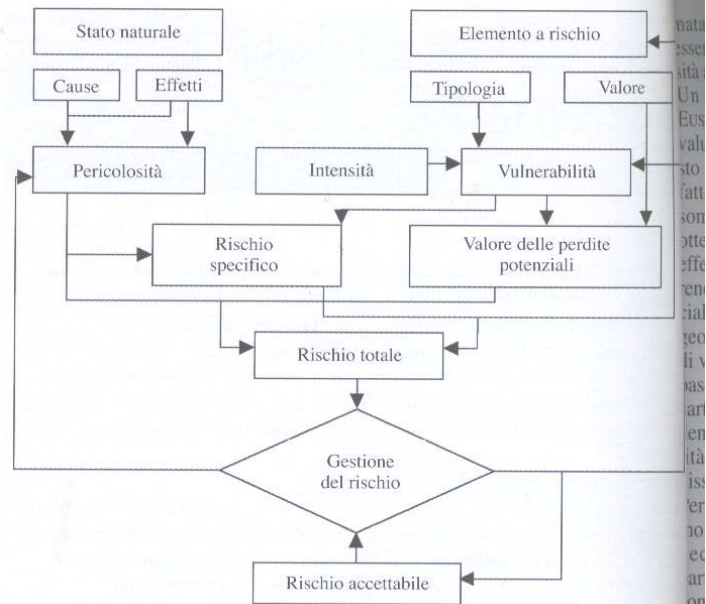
Stato naturale

Elemento a rischio

Cause

Effetti

Tipologia

Valore

Pericolosità

Intensità

Vulnerabilità

Rischio specifico

Valore delle perdite potenziali

Rischio totale

Gestione del rischio

Rischio accettabile

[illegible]